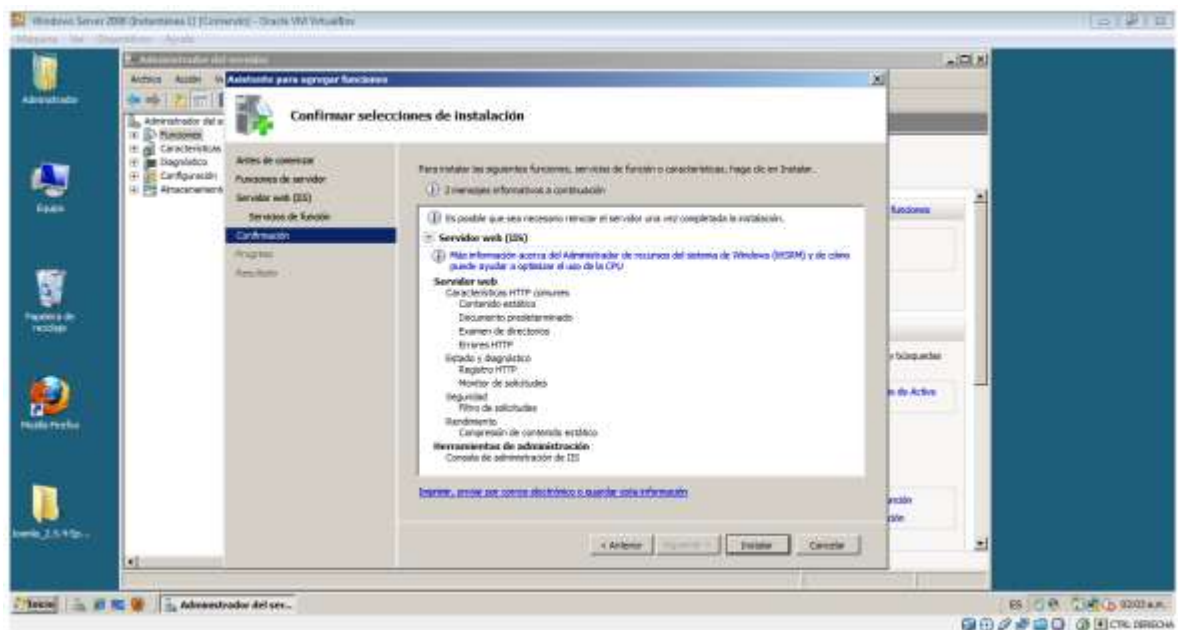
Windows Server 2008 (Instantánea 1) [Corriendo] - Oracle VM VirtualBox
Máquina Ver Dispositivos Ayuda

Administrador del servidor
Archivo Acción Ver
Asistente para agregar funciones
Administrador del s
Funciones
Características
Diagnóstico
Configuración
Almacenamiento

Confirmar selecciones de instalación

Antes de comenzar
Funciones de servidor
Servidor web (IIS)
Servicios de función
Confirmación
Progreso
Resultados

Para instalar las siguientes funciones, servicios de función o características, haga clic en Instalar.
2 mensajes informativos a continuación

Es posible que sea necesario reiniciar el servidor una vez completada la instalación.
Servidor web (IIS)
Más información acerca del Administrador de recursos del sistema de Windows (WSRM) y de cómo puede ayudar a optimizar el uso de la CPU
Servidor web
Características HTTP comunes
Contenido estático
Documento predeterminado
Examen de directorios
Errores HTTP
Estado y diagnóstico
Registro HTTP
Monitor de solicitudes
Seguridad
Filtro de solicitudes
Rendimiento
Compresión de contenido estático
Herramientas de administración
Consola de administración de IIS

Imprimir, enviar por correo electrónico o guardar esta información

< Anterior Siguiente > Instalar Cancelar

funciones
y búsquedas
s de Active
ación
ión

Administrador
Equipo
Papelera de reciclaje
Mozilla Firefox
Inicio
Administrador del ser...
ES 02:03 a.m.
CTRL DERECHA